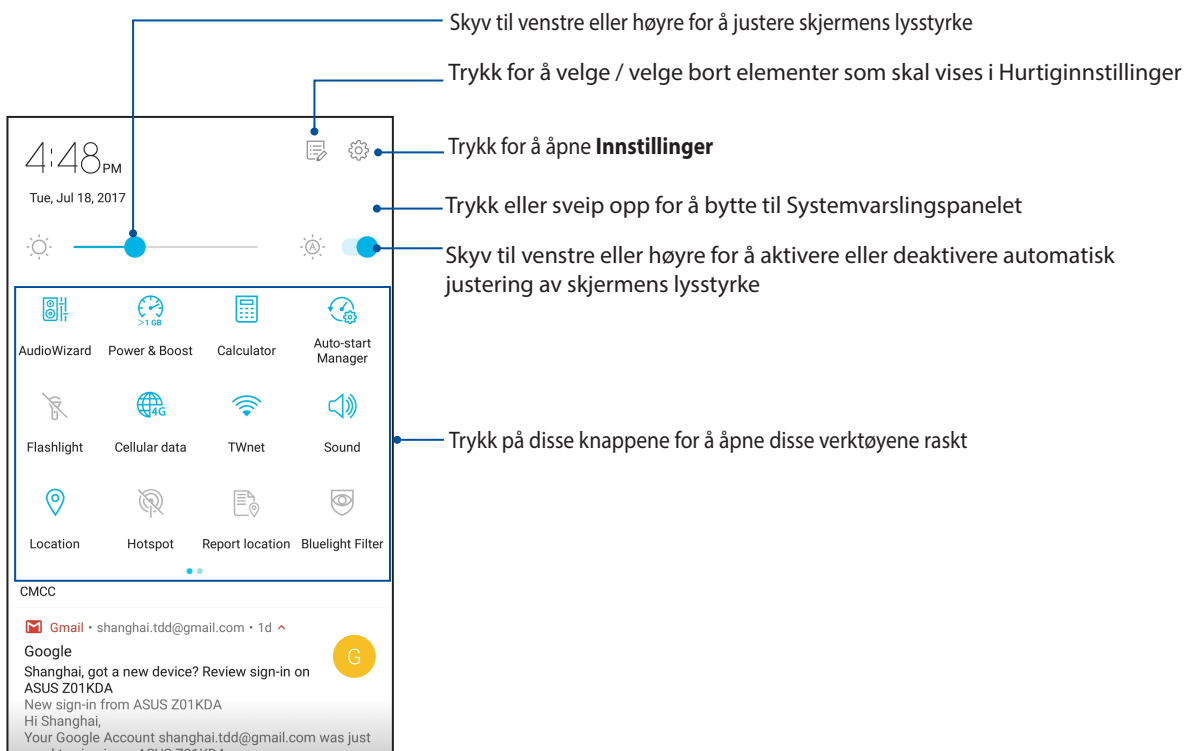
Skyv til venstre eller høyre for å justere skjermens lysstyrke

Trykk for å velge / velge bort elementer som skal vises i Hurtiginnstillinger

4:48PM

Tue, Jul 18, 2017

Trykk for å åpne **Innstillinger**

Trykk eller sveip opp for å bytte til Systemvarslingspanelet

Skyv til venstre eller høyre for å aktivere eller deaktivere automatisk justering av skjermens lysstyrke

AudioWizard

>1 GB

Power & Boost

Calculator

Auto-start Manager

Flashlight

4G

Cellular data

TWnet

Sound

Trykk på disse knappene for å åpne disse verktøyene raskt

Location

Hotspot

Report location

Bluelight Filter

CMCC

Gmail • shanghai.tdd@gmail.com • 1d

Google

G

Shanghai, got a new device? Review sign-in on ASUS Z01KDA

New sign-in from ASUS Z01KDA

Hi Shanghai,

Your Google Account shanghai.tdd@gmail.com was just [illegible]